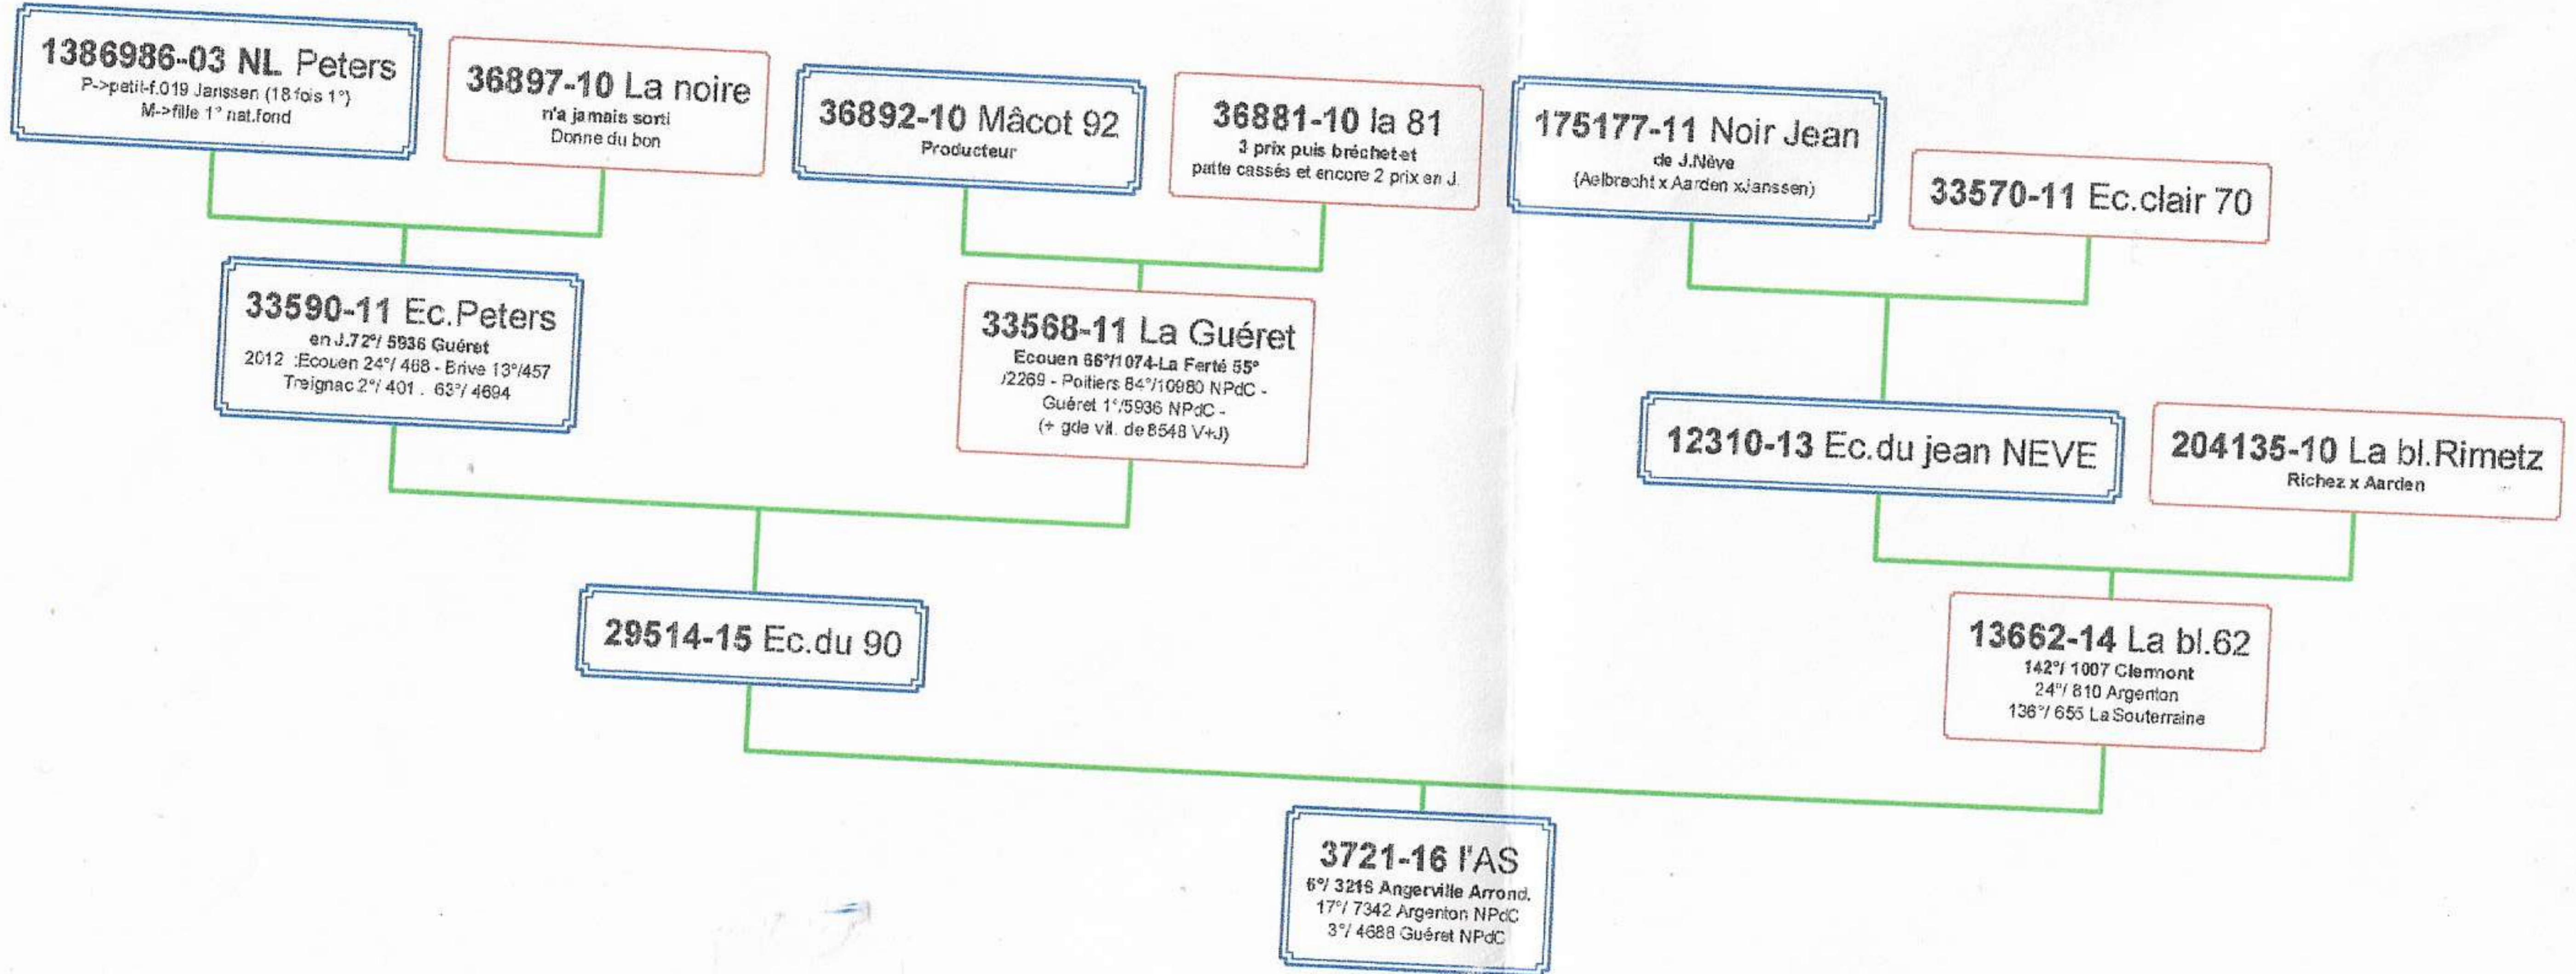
**1386986-03 NL** Peters
P->petit-f.019 Janssen (18 fois 1°)
M->fille 1° nat.fond

**36897-10** La noire
n'a jamais sorti
Donne du bon

**36892-10** Mâcot 92
Producteur

**36881-10** la 81
3 prix puis bréchet et
patte cassés et encore 2 prix en J.

**175177-11** Noir Jean
de J.Nève
(Aelbrecht x Aarden x Janssen)

**33570-11** Ec.clair 70

**33590-11** Ec.Peters
en J.72°/ 5936 Guéret
2012 :Ecouen 24°/ 468 - Brive 13°/457
Treignac 2°/ 401 . 63°/ 4694

**33568-11** La Guéret
Ecouen 66°/1074-La Ferté 55°
/2269 - Poitiers 84°/10980 NPdC -
Guéret 1°/5936 NPdC -
(+ gde vit. de 8548 V+J)

**12310-13** Ec.du jean NEVE

**204135-10** La bl.Rimetz
Richez x Aarden

**29514-15** Ec.du 90

**13662-14** La bl.62
142°/ 1007 Clermont
24°/ 810 Argenton
136°/ 655 La Souterraine

**3721-16** l'AS
6°/ 3216 Angerville Arrond.
17°/ 7342 Argenton NPdC
3°/ 4688 Guéret NPdC